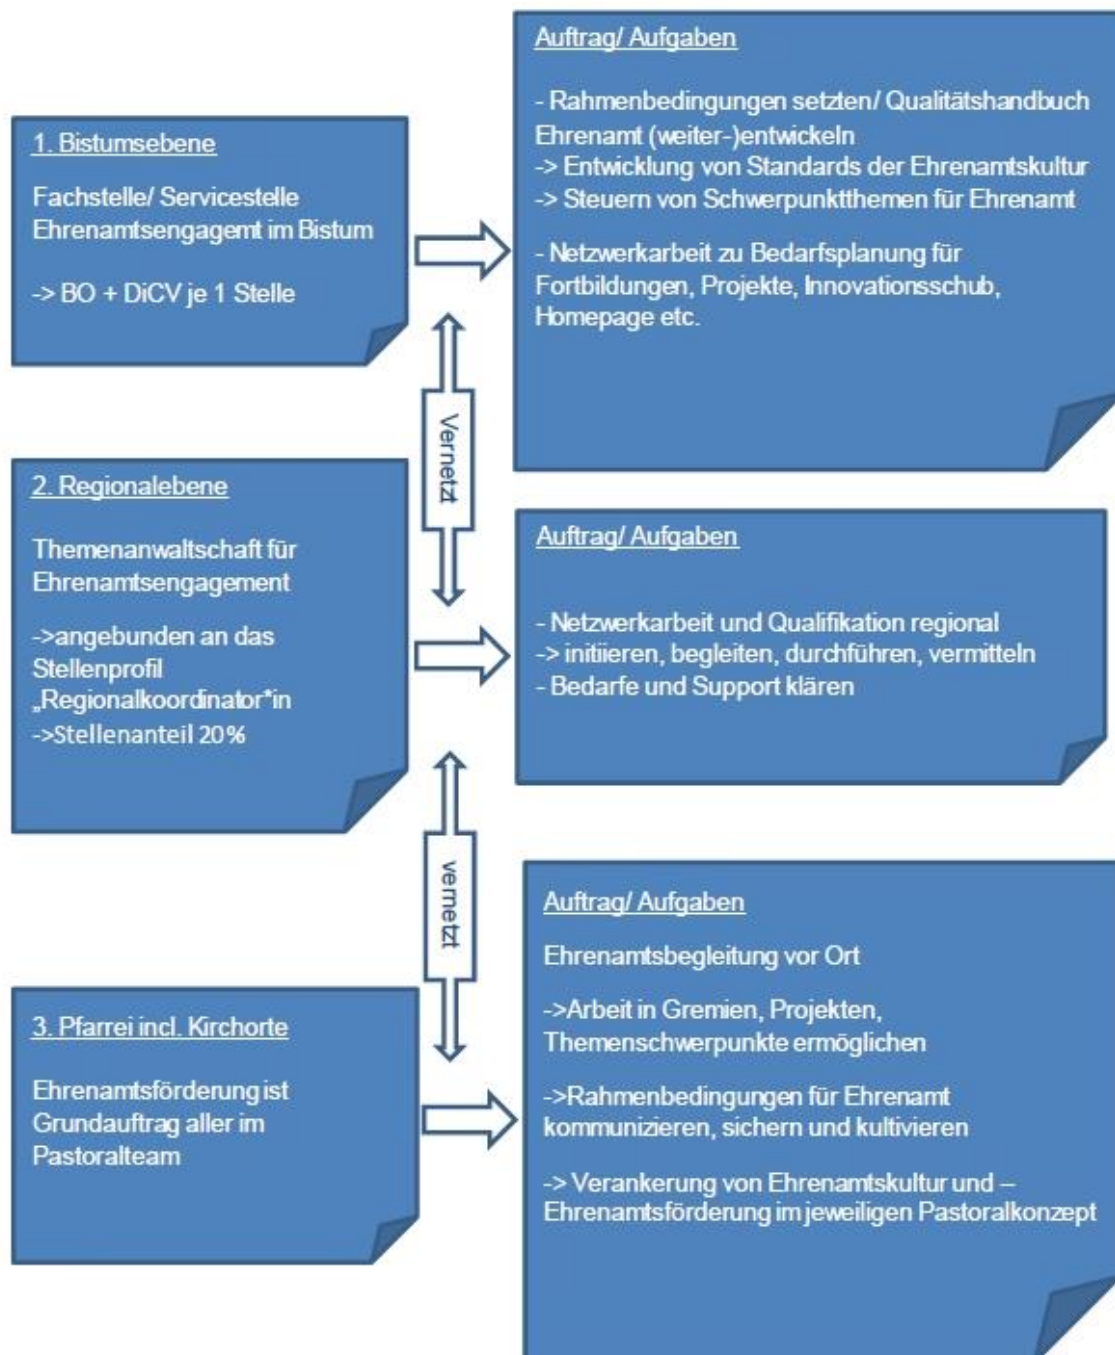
1. Bistumsebene

Fachstelle/ Servicestelle Ehrenamtsengagemt im Bistum

-> BO + DiCV je 1 Stelle

Auftrag/ Aufgaben

- Rahmenbedingungen setzten/ Qualitätshandbuch Ehrenamt (weiter-)entwickeln
-> Entwicklung von Standards der Ehrenamtskultur
-> Steuern von Schwerpunktthemen für Ehrenamt

- Netzwerkarbeit zu Bedarfsplanung für Fortbildungen, Projekte, Innovationsschub, Homepage etc.

Vernetzt

2. Regionalebene

Themenanwaltschaft für Ehrenamtsengagement

->angebunden an das Stellenprofil „Regionalkoordinator*in
->Stellenanteil 20%

Auftrag/ Aufgaben

- Netzwerkarbeit und Qualifikation regional
-> initiieren, begleiten, durchführen, vermitteln
- Bedarfe und Support klären

vernetzt

3. Pfarrei incl. Kirchorte

Ehrenamtsförderung ist Grundauftrag aller im Pastoralteam

Auftrag/ Aufgaben

Ehrenamtsbegleitung vor Ort

->Arbeit in Gremien, Projekten, Themenschwerpunkte ermöglichen

->Rahmenbedingungen für Ehrenamt kommunizieren, sichern und kultivieren

-> Verankerung von Ehrenamtskultur und –Ehrenamtsförderung im jeweiligen Pastoralkonzept